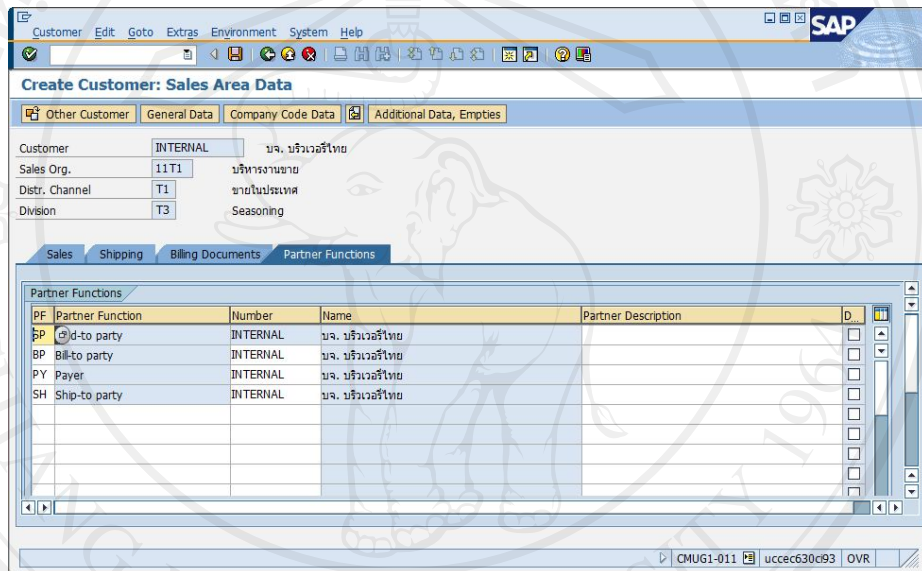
Customer Edit Goto Extras Environment System Help

SAP

Create Customer: Sales Area Data

Other Customer | General Data | Company Code Data | Additional Data, Empties

Customer INTERNAL บจ. บริวเวอรีไทย
Sales Org. 11T1 บริหารงานขาย
Distr. Channel T1 ขายในประเทศ
Division T3 Seasoning

Sales | Shipping | Billing Documents | Partner Functions

Partner Functions

| PF | Partner Function | Number | Name | Partner Description | D.. |
|---|---|---|---|---|---|
| SP | Sold-to party | INTERNAL | บจ. บริวเวอรีไทย | | |
| BP | Bill-to party | INTERNAL | บจ. บริวเวอรีไทย | | |
| PY | Payer | INTERNAL | บจ. บริวเวอรีไทย | | |
| SH | Ship-to party | INTERNAL | บจ. บริวเวอรีไทย | | |

CMUG1-011 | uccec630ci93 | OVR